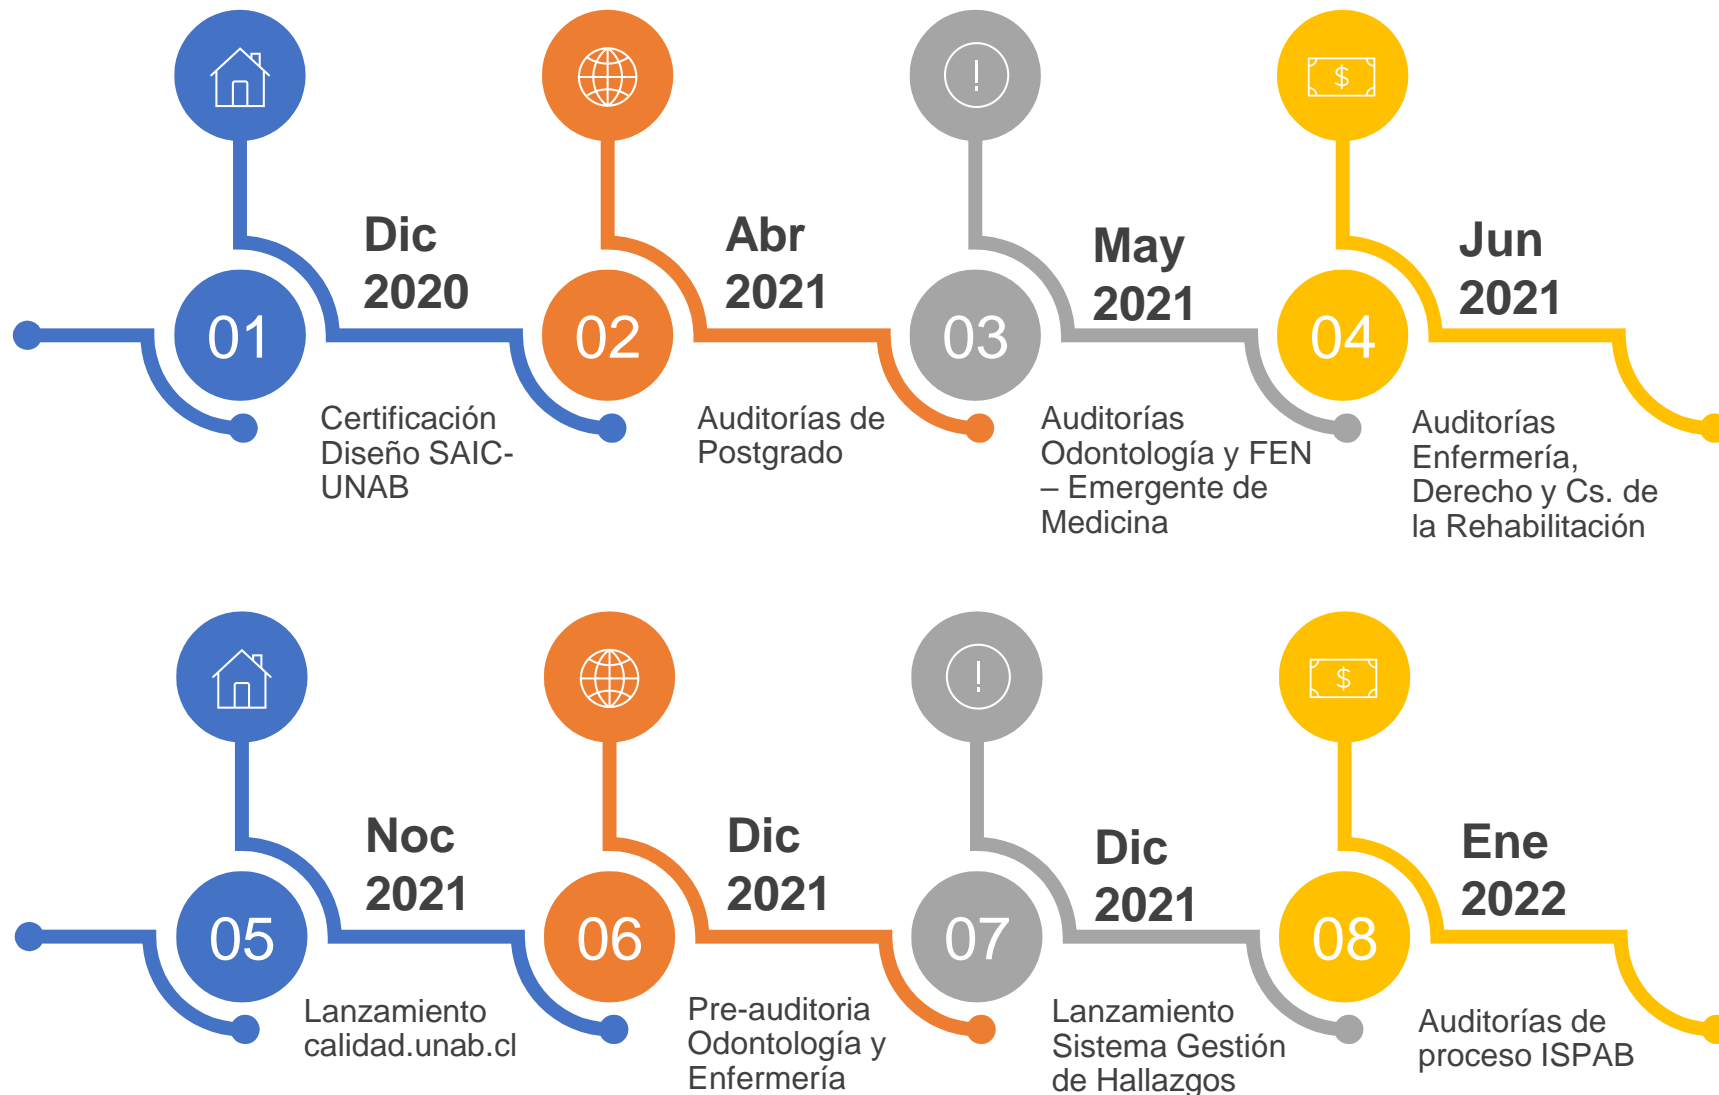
!

$

Dic 2020

01

Certificación Diseño SAIC-UNAB

Abr 2021

02

Auditorías de Postgrado

May 2021

03

Auditorías Odontología y FEN – Emergente de Medicina

Jun 2021

04

Auditorías Enfermería, Derecho y Cs. de la Rehabilitación

!

$

Noc 2021

05

Lanzamiento calidad.unab.cl

Dic 2021

06

Pre-auditoria Odontología y Enfermería

Dic 2021

07

Lanzamiento Sistema Gestión de Hallazgos

Ene 2022

08

Auditorías de proceso ISPAB